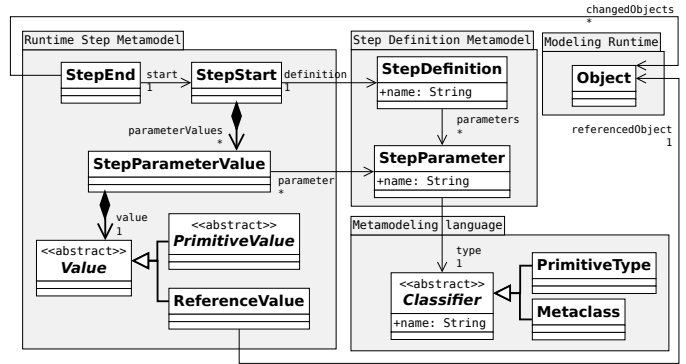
changedObjects
*

Runtime Step Metamodel

StepEnd

start
1

StepStart

definition
1

parameterValues
*

StepParameterValue

parameter
*

value
1

<<abstract>>
Value

<<abstract>>
PrimitiveValue

ReferenceValue

Step Definition Metamodel

StepDefinition

+name: String

parameters
*

StepParameter

+name: String

Modeling Runtime

Object

referencedObject
1

Metamodeling language

type
1

<<abstract>>
Classifier

+name: String

PrimitiveType

Metaclass